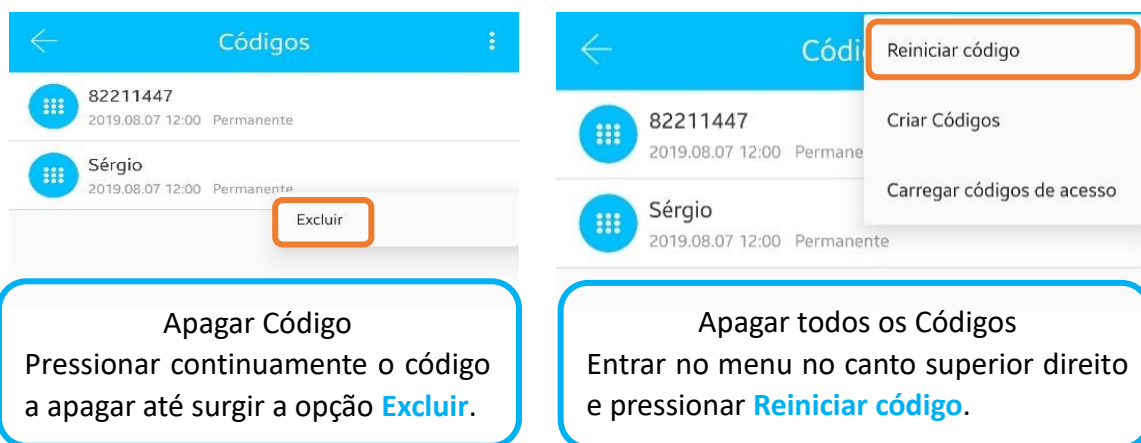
Códigos

82211447
2019.08.07 12:00 Permanente

Sérgio
2019.08.07 12:00 Permanente

Excluir

Apagar Código
Pressionar continuamente o código a apagar até surgir a opção Excluir.

Códi

Reiniciar código

Criar Códigos

Carregar códigos de acesso

82211447
2019.08.07 12:00 Permane

Sérgio
2019.08.07 12:00 Permanente

Apagar todos os Códigos
Entrar no menu no canto superior direito e pressionar Reiniciar código.